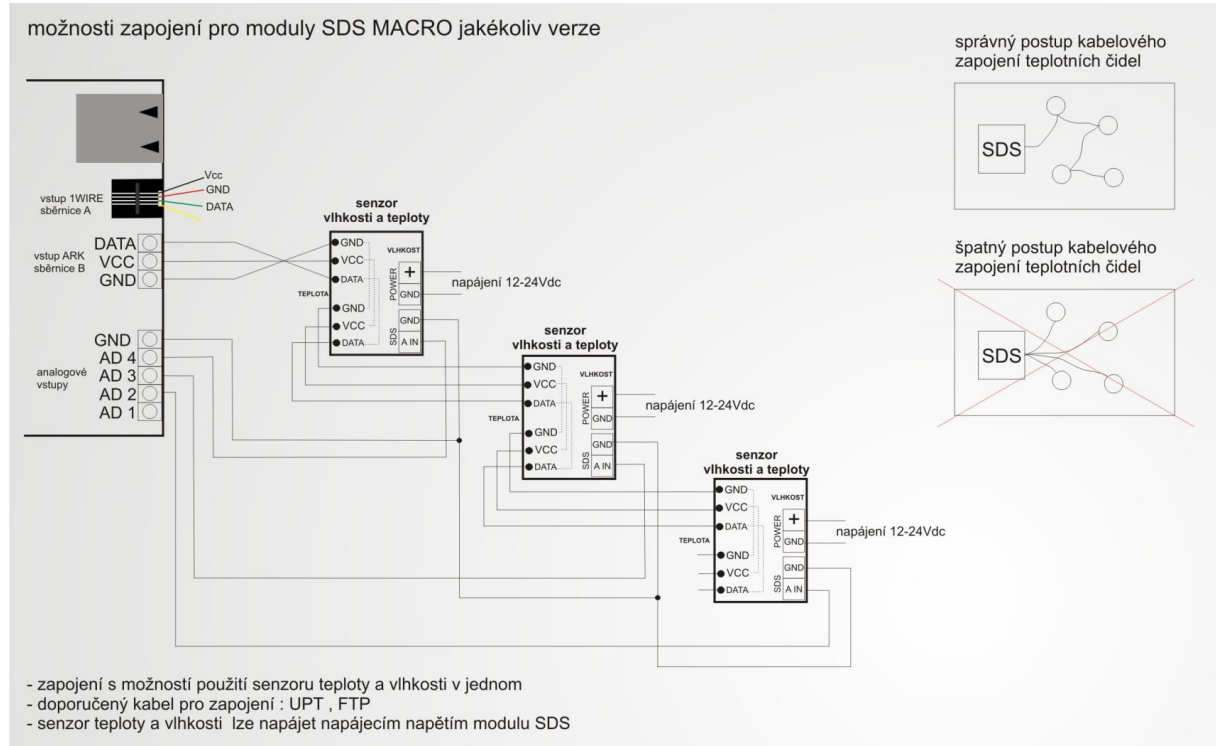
možnosti zapojení pro moduly SDS MACRO jakékoliv verze

správný postup kabelového zapojení teplotních čidel

SDS

špatný postup kabelového zapojení teplotních čidel

SDS

Vcc
GND
DATA
vstup 1WIRE sběrnice A

vstup ARK sběrnice B
DATA
VCC
GND

analogové vstupy
GND
AD 4
AD 3
AD 2
AD 1

senzor vlhkosti a teploty
GND
VCC
DATA
TEPLOTA
GND
VCC
DATA
VLHKOST
POWER
+
GND
SDS
GND
A IN
napájení 12-24Vdc

senzor vlhkosti a teploty
GND
VCC
DATA
TEPLOTA
GND
VCC
DATA
VLHKOST
POWER
+
GND
SDS
GND
A IN
napájení 12-24Vdc

senzor vlhkosti a teploty
GND
VCC
DATA
TEPLOTA
GND
VCC
DATA
VLHKOST
POWER
+
GND
SDS
GND
A IN
napájení 12-24Vdc

- zapojení s možností použití senzoru teploty a vlhkosti v jednom
- doporučený kabel pro zapojení : UPT , FTP
- senzor teploty a vlhkosti lze napájet napájecím napětím modulu SDS